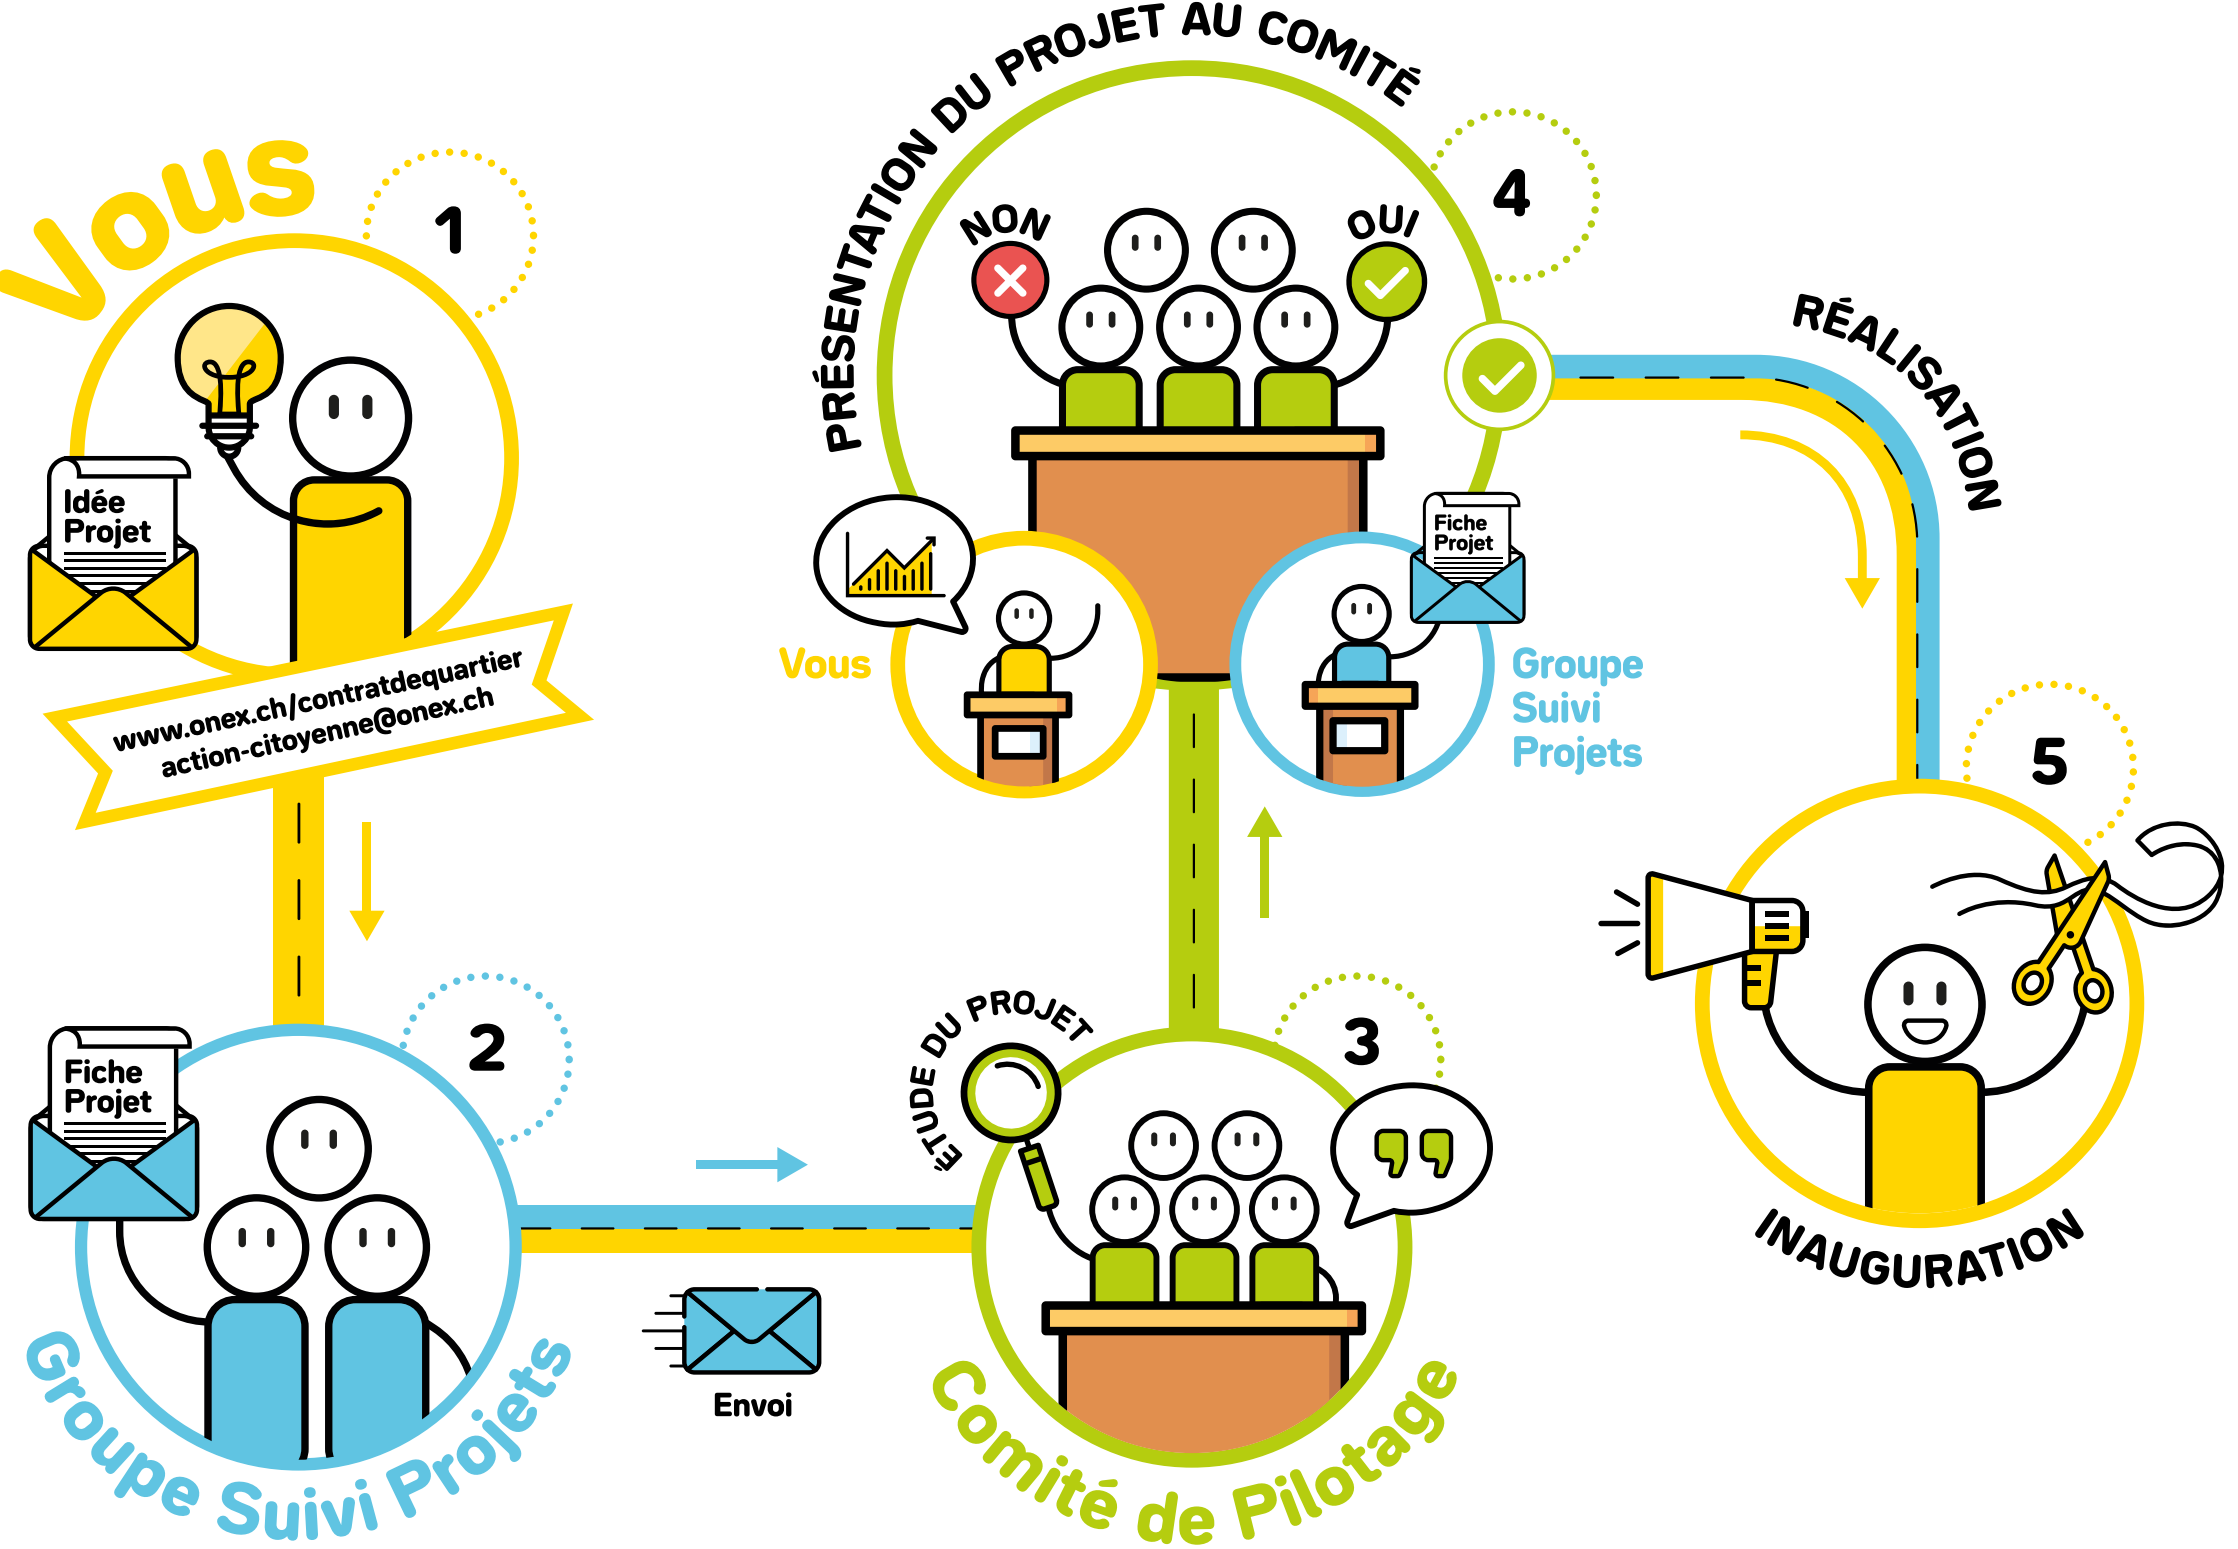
Vous

1

Idée Projet

www.onex.ch/contratdequartier
action-citoyenne@onex.ch

2

Fiche Projet

Groupe Suivi Projets

Envoi

ÉTUDE DU PROJET

3

Comité de Pilotage

PRÉSENTATION DU PROJET AU COMITÉ

4

NON

OUI

Vous

Fiche Projet

Groupe Suivi Projets

RÉALISATION

5

INAUGURATION